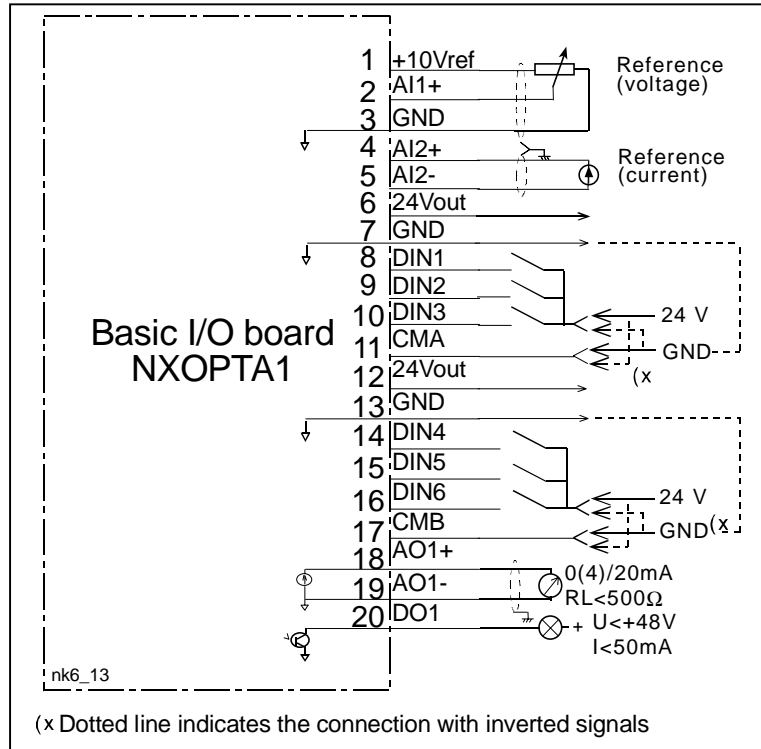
1 +10Vref
2 AI1+
3 GND
4 AI2+
5 AI2-
6 24Vout
7 GND
8 DIN1
9 DIN2
10 DIN3
11 CMA
12 24Vout
13 GND
14 DIN4
15 DIN5
16 DIN6
17 CMB
18 AO1+
19 AO1-
20 DO1

Reference (voltage)

Reference (current)

Basic I/O board NXOPTA1

24 V
GND
(x

24 V
GND(x

0(4)/20mA
RL<500Ω

+ U<+48V
I<50mA

nk6_13

(x Dotted line indicates the connection with inverted signals